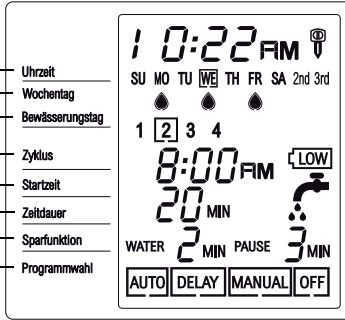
Uhrzeit
Wochentag
Bewässerungstag
Zyklus
Startzeit
Zeitdauer
Sparfunktion
Programmwahl

10:22 AM

SU MO TU WE TH FR SA 2nd 3rd

1 2 3 4

8:00 AM
LOW

20 MIN

WATER 2 MIN PAUSE 3 MIN

AUTO DELAY MANUAL OFF